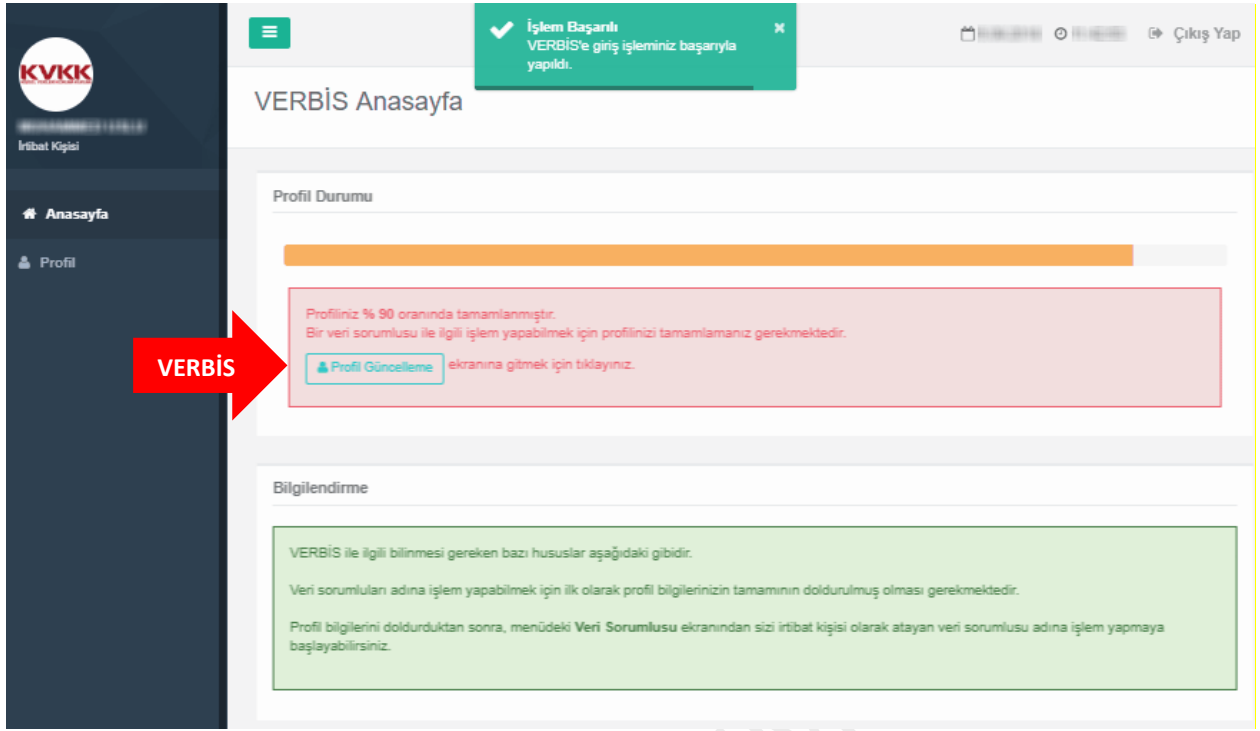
KVKK

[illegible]
İrtibat Kişisi

Anasayfa

Profil

İşlem Başarılı
VERBİS'e giriş işleminiz başarıyla yapıldı.

×

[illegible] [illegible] Çıkış Yap

VERBİS Anasayfa

Profil Durumu

Profiliniz % 90 oranında tamamlanmıştır.
Bir veri sorumlusu ile ilgili işlem yapabilmek için profilinizi tamamlamanız gerekmektedir.

VERBİS

Profil Güncelleme ekranına gitmek için tıklayınız.

Bilgilendirme

VERBİS ile ilgili bilinmesi gereken bazı hususlar aşağıdaki gibidir.

Veri sorumluları adına işlem yapabilmek için ilk olarak profil bilgilerinizin tamamının doldurulmuş olması gerekmektedir.

Profil bilgilerini doldurduktan sonra, menüdeki Veri Sorumlusu ekranından sizi irtibat kişisi olarak atayan veri sorumlusu adına işlem yapmaya başlayabilirsiniz.